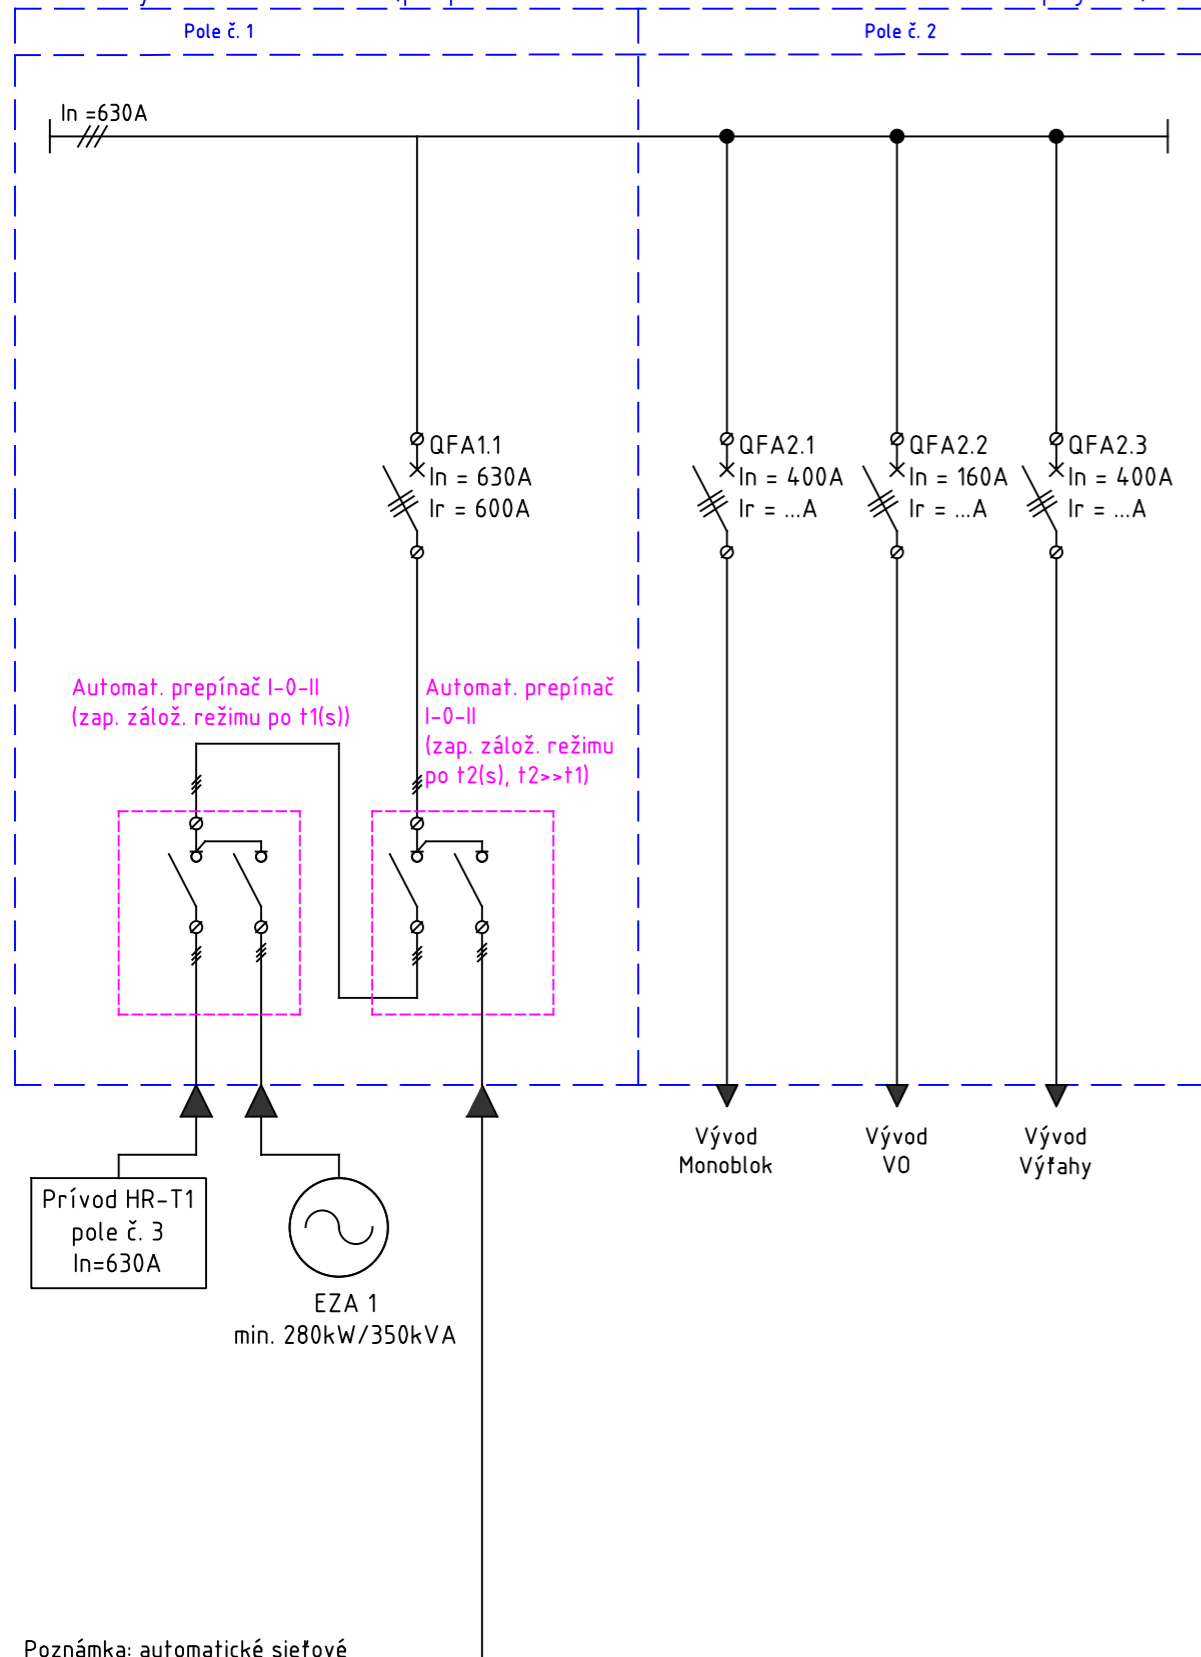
Pole č. 1

Pole č. 2

In =630A

QFA1.1
In = 630A
Ir = 600A

QFA2.1
In = 400A
Ir = ...A

QFA2.2
In = 160A
Ir = ...A

QFA2.3
In = 400A
Ir = ...A

Automat. prepínač I-0-II
(zap. zálož. režimu po t1(s))

Automat. prepínač
I-0-II
(zap. zálož. režimu
po t2(s), t2>>t1)

Vývod
Monoblok

Vývod
VO

Vývod
Výťahy

Prívod HR-T1
pole č. 3
In=630A

EZA 1
min. 280kW/350kVA

Poznámka: automatické sieťové